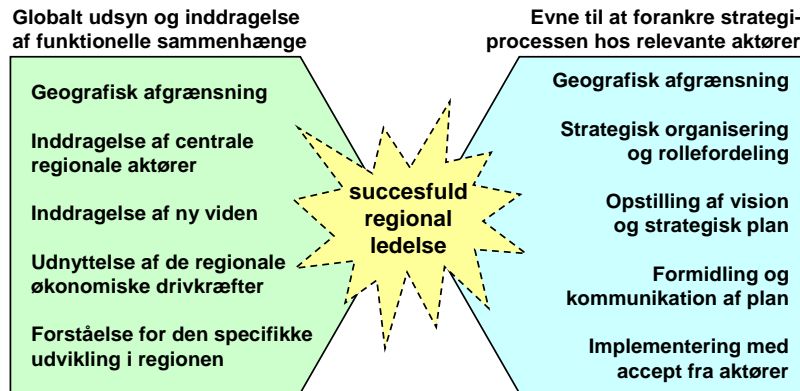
Globalt udsyn og inddragelse af funktionelle sammenhænge

Geografisk afgrænsning

Inddragelse af centrale regionale aktører

Inddragelse af ny viden

Udnyttelse af de regionale økonomiske drivkræfter

Forståelse for den specifikke udvikling i regionen

succesfuld regional ledelse

Evne til at forankre strategiprocessen hos relevante aktører

Geografisk afgrænsning

Strategisk organisering og rollefordeling

Opstilling af vision og strategisk plan

Formidling og kommunikation af plan

Implementering med accept fra aktører